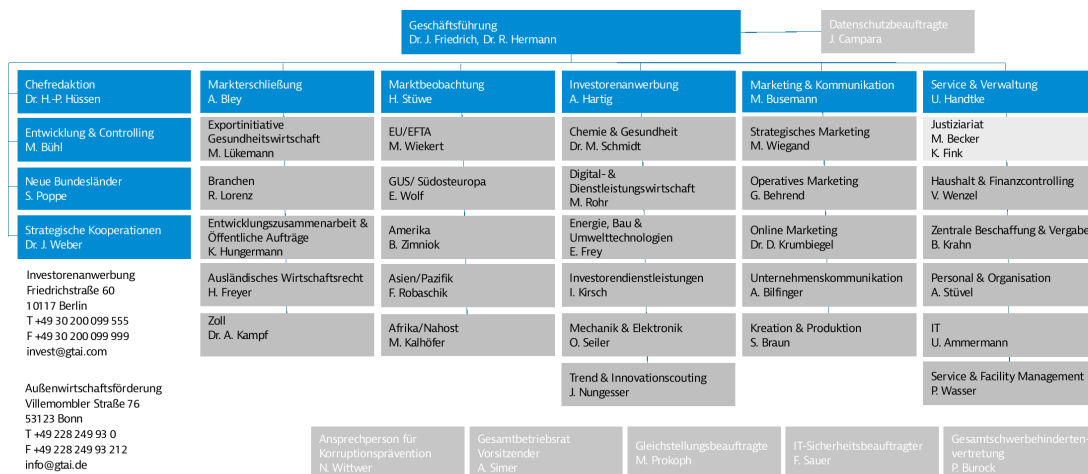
Geschäftsführung
Dr. J. Friedrich, Dr. R. Hermann

Datenschutzbeauftragte
J. Campara

Chefredaktion
Dr. H.-P. Hüssen

Entwicklung & Controlling
M. Bühl

Neue Bundesländer
S. Poppe

Strategische Kooperationen
Dr. J. Weber

Investorenanwerbung
Friedrichstraße 60
10117 Berlin
T +49 30 200 099 555
F +49 30 200 099 999
invest@gtai.com

Außenwirtschaftsförderung
Villemombler Straße 76
53123 Bonn
T +49 228 249 93 0
F +49 228 249 93 212
info@gtai.de

Markterschließung
A. Bley

Exportinitiative Gesundheitswirtschaft
M. Lükemann

Branchen
R. Lorenz

Entwicklungszusammenarbeit & Öffentliche Aufträge
K. Hungermann

Ausländisches Wirtschaftsrecht
H. Freyer

Zoll
Dr. A. Kampf

Marktbeobachtung
H. Stüwe

EU/EFTA
M. Wiekert

GUS/ Südosteuropa
E. Wolf

Amerika
B. Zimniok

Asien/Pazifik
F. Robaschik

Afrika/Nahost
M. Kalhöfer

Investorenanwerbung
A. Hartig

Chemie & Gesundheit
Dr. M. Schmidt

Digital- & Dienstleistungswirtschaft
M. Rohr

Energie, Bau & Umwelttechnologien
E. Frey

Investorendienstleistungen
I. Kirsch

Mechanik & Elektronik
O. Seiler

Trend & Innovationscouting
J. Nungesser

Marketing & Kommunikation
M. Busemann

Strategisches Marketing
M. Wiegand

Operatives Marketing
G. Behrend

Online Marketing
Dr. D. Krumbiegel

Unternehmenskommunikation
A. Bilfinger

Kreation & Produktion
S. Braun

Service & Verwaltung
U. Handtke

Justiziariat
M. Becker
K. Fink

Haushalt & Finanzcontrolling
V. Wenzel

Zentrale Beschaffung & Vergabe
B. Krahn

Personal & Organisation
A. Stüvel

IT
U. Ammermann

Service & Facility Management
P. Wasser

Ansprechperson für Korruptionsprävention
N. Wittwer

Gesamtbetriebsrat Vorsitzender
A. Simer

Gleichstellungsbeauftragte
M. Prokoph

IT-Sicherheitsbeauftragter
F. Sauer

Gesamtschwerbehinderten-vertretung
P. Burock